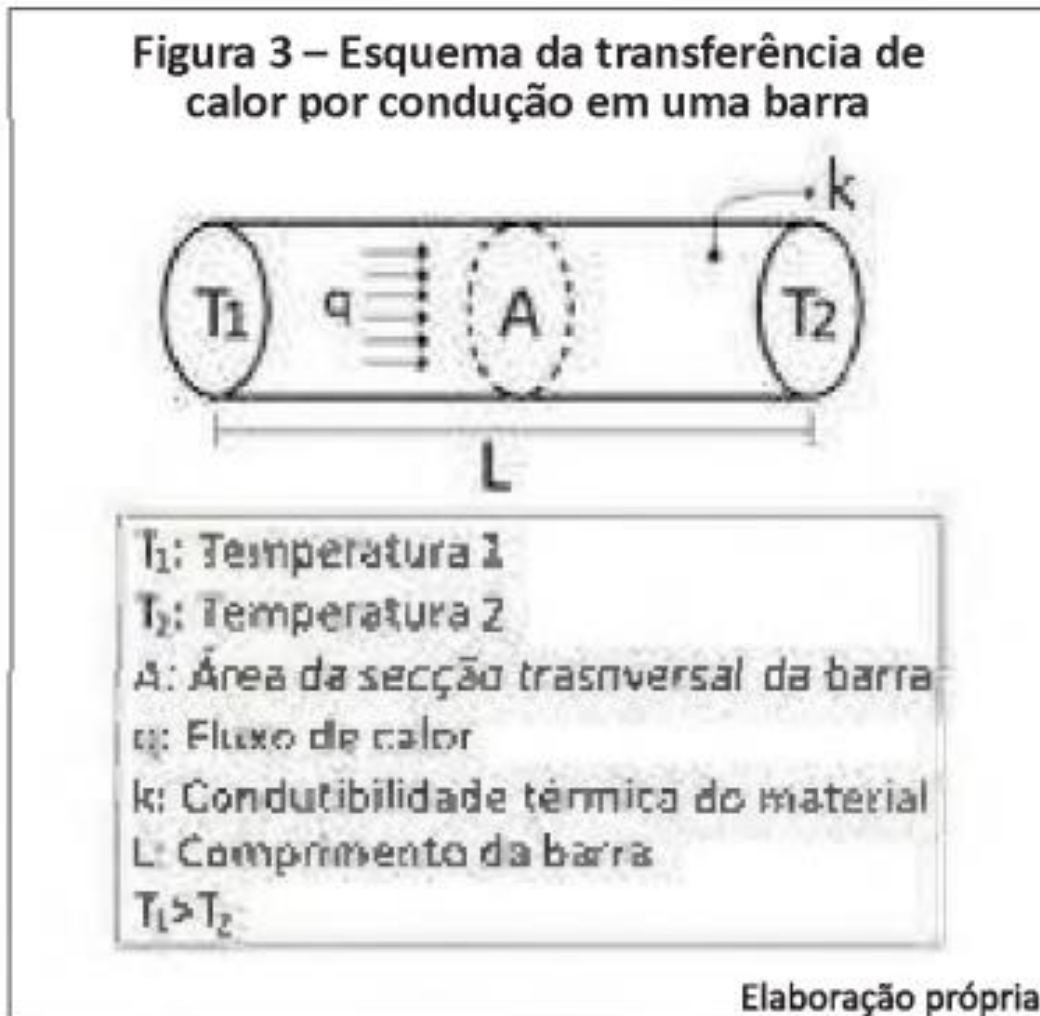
Figura 3 – Esquema da transferência de calor por condução em uma barra

k

$T_1$ q A $T_2$

L

$T_1$: Temperatura 1
$T_2$: Temperatura 2
A: Área da secção trasnversal da barra
q: Fluxo de calor
k: Condutibilidade térmica do material
L: Comprimento da barra
$T_1 > T_2$

Elaboração própria